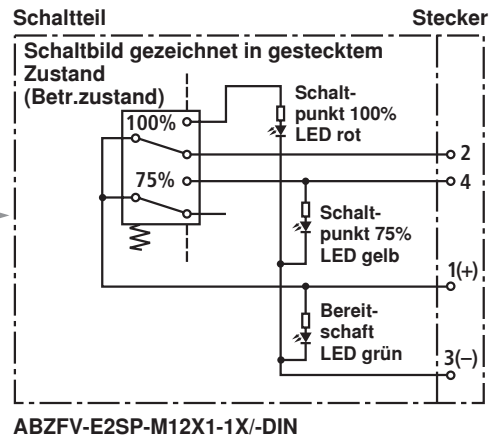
Schaltteil

Stecker

Schaltbild gezeichnet in gestecktem Zustand (Betr.zustand)

100%

Schaltpunkt 100% LED rot

2

75%

4

Schaltpunkt 75% LED gelb

1(+)

Bereitschaft LED grün

3(–)

ABZFV-E2SP-M12X1-1X/-DIN